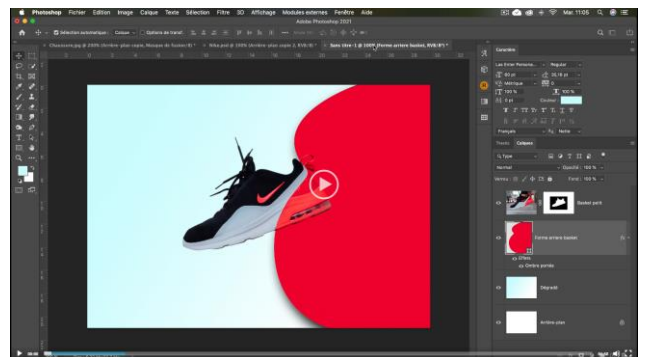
Photoshop Fichier Edition Image Calque Texte Sélection Filtre 3D Affichage Modules externes Fenêtre Aide

Mar. 11:05

Adobe Photoshop 2021

Sélection automatique : Calque Options de transf.

Chaussure.jpg @ 100% (Arrière-plan copie, Masque de fusion/8) × Nike.psd @ 100% (Arrière-plan copie 2, RVB/8) × Sans titre-1 @ 100% (Forme arrière basket, RVB/8) ×

Caractère

Lato Emoji Personnes Regular

Métrique

100 %

0 pt Couleur :

Français Nette

Tracés Calques

Type

Normal Opacité : 100 %

Verrou : Fond : 100 %

Basket profil

Forme arrière basket

Effets

Ombre portée

Dégradé

Arrière-plan